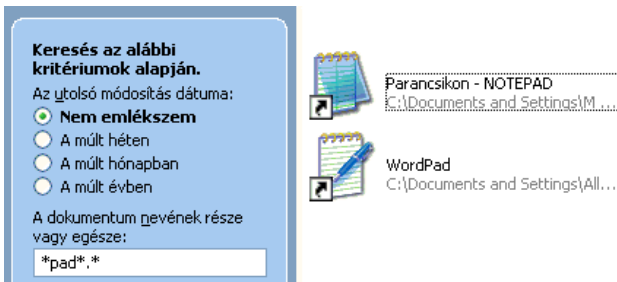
Keresés az alábbi kritériumok alapján.

Az utolsó módosítás dátuma:

Nem emlékszem

A múlt héten

A múlt hónapban

A múlt évben

A dokumentum nevének része vagy egésze:

*pad*.*

Parancsikon - NOTEPAD
C:\Documents and Settings\M ...

WordPad
C:\Documents and Settings\All...